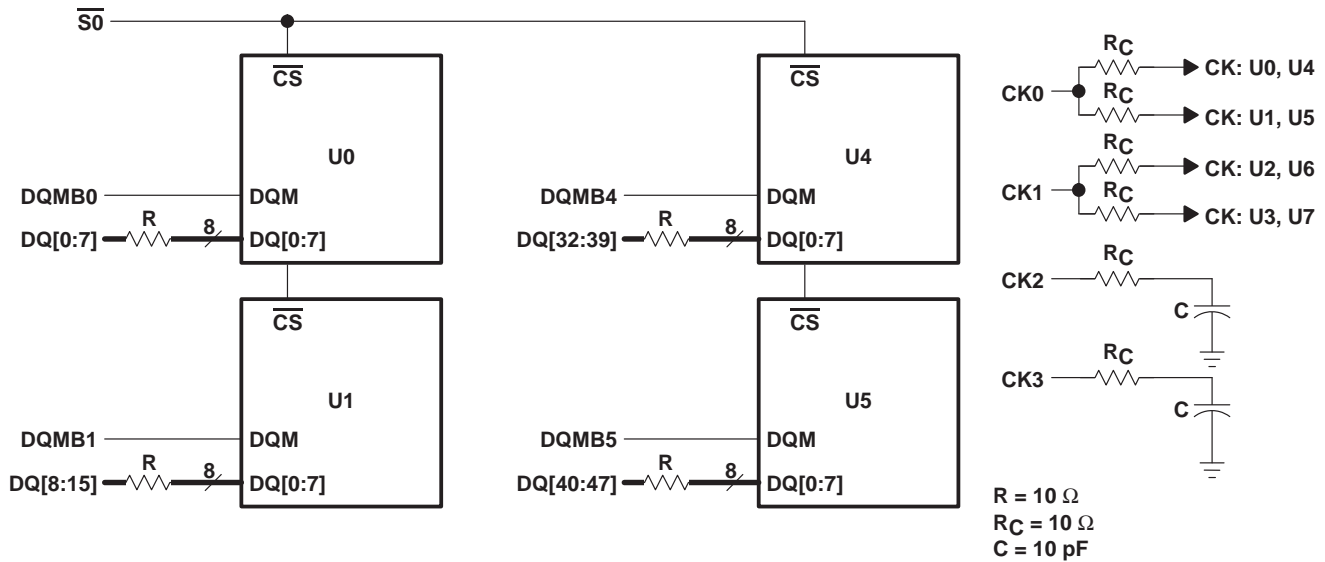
$\overline{S0}$

$\overline{CS}$

U0

DQMB0 DQM

R 8

DQ[0:7] DQ[0:7]

$\overline{CS}$

U1

DQMB1 DQM

R 8

DQ[8:15] DQ[0:7]

$\overline{CS}$

U4

DQMB4 DQM

R 8

DQ[32:39] DQ[0:7]

$\overline{CS}$

U5

DQMB5 DQM

R 8

DQ[40:47] DQ[0:7]

$R_C$

CK0 CK: U0, U4

$R_C$

CK: U1, U5

$R_C$

CK1 CK: U2, U6

$R_C$

CK: U3, U7

$R_C$

CK2

C

$R_C$

CK3

C

R = 10 $\Omega$
$R_C$ = 10 $\Omega$
C = 10 pF